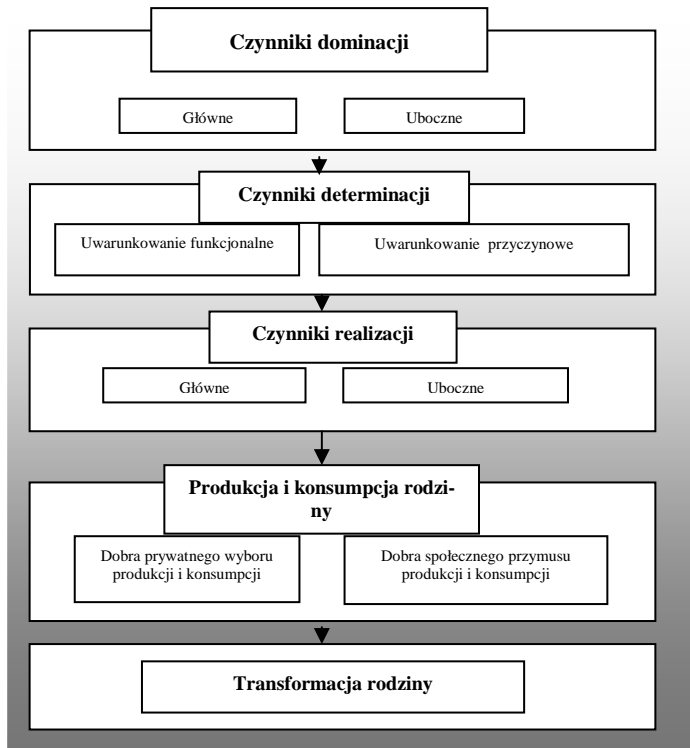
Czynniki dominacji

Główne

Uboczne

Czynniki determinacji

Uwarunkowanie funkcjonalne

Uwarunkowanie przyczynowe

Czynniki realizacji

Główne

Uboczne

Produkcja i konsumpcja rodziny

Dobra prywatnego wyboru produkcji i konsumpcji

Dobra społecznego przymusu produkcji i konsumpcji

Transformacja rodziny